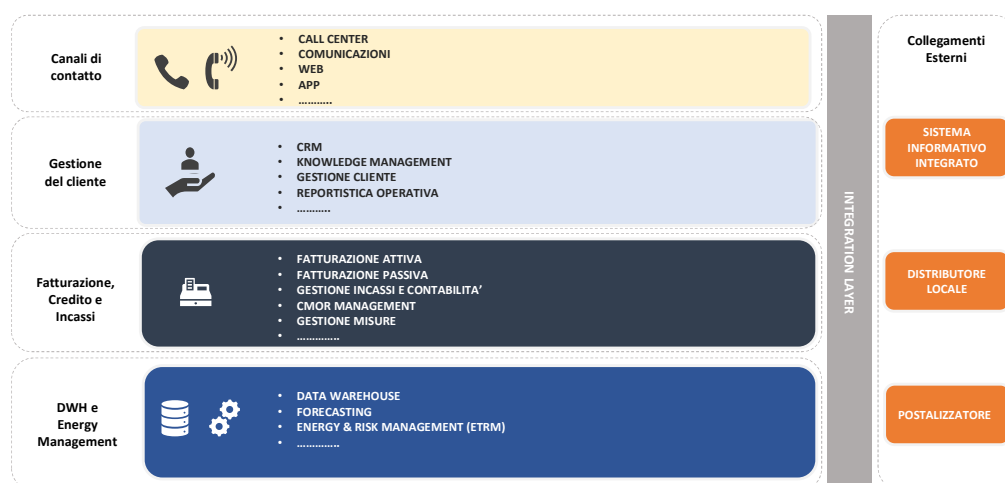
Canali di contatto

- CALL CENTER
- COMUNICAZIONI
- WEB
- APP
- ..........

Gestione del cliente

- CRM
- KNOWLEDGE MANAGEMENT
- GESTIONE CLIENTE
- REPORTISTICA OPERATIVA
- ..........

Fatturazione, Credito e Incassi

- FATTURAZIONE ATTIVA
- FATTURAZIONE PASSIVA
- GESTIONE INCASSI E CONTABILITA'
- CMOR MANAGEMENT
- GESTIONE MISURE
- .............

DWH e Energy Management

- DATA WAREHOUSE
- FORECASTING
- ENERGY & RISK MANAGEMENT (ETRM)
- .............

INTEGRATION LAYER

Collegamenti Esterni

SISTEMA INFORMATIVO INTEGRATO

DISTRIBUTORE LOCALE

POSTALIZZATORE